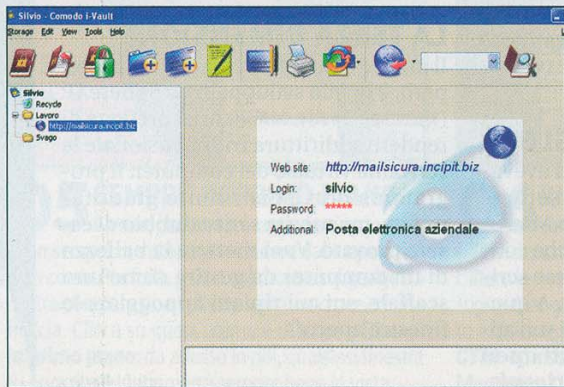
Silvio - Comodo i-Vault

Storage Edit View Tools Help

Silvio
Recycle
Lavoro
http://mailsicura.incipit.biz
Svago

Web site: http://mailsicura.incipit.biz
Login: silvio
Password: *****
Additional: Posta elettronica aziendale